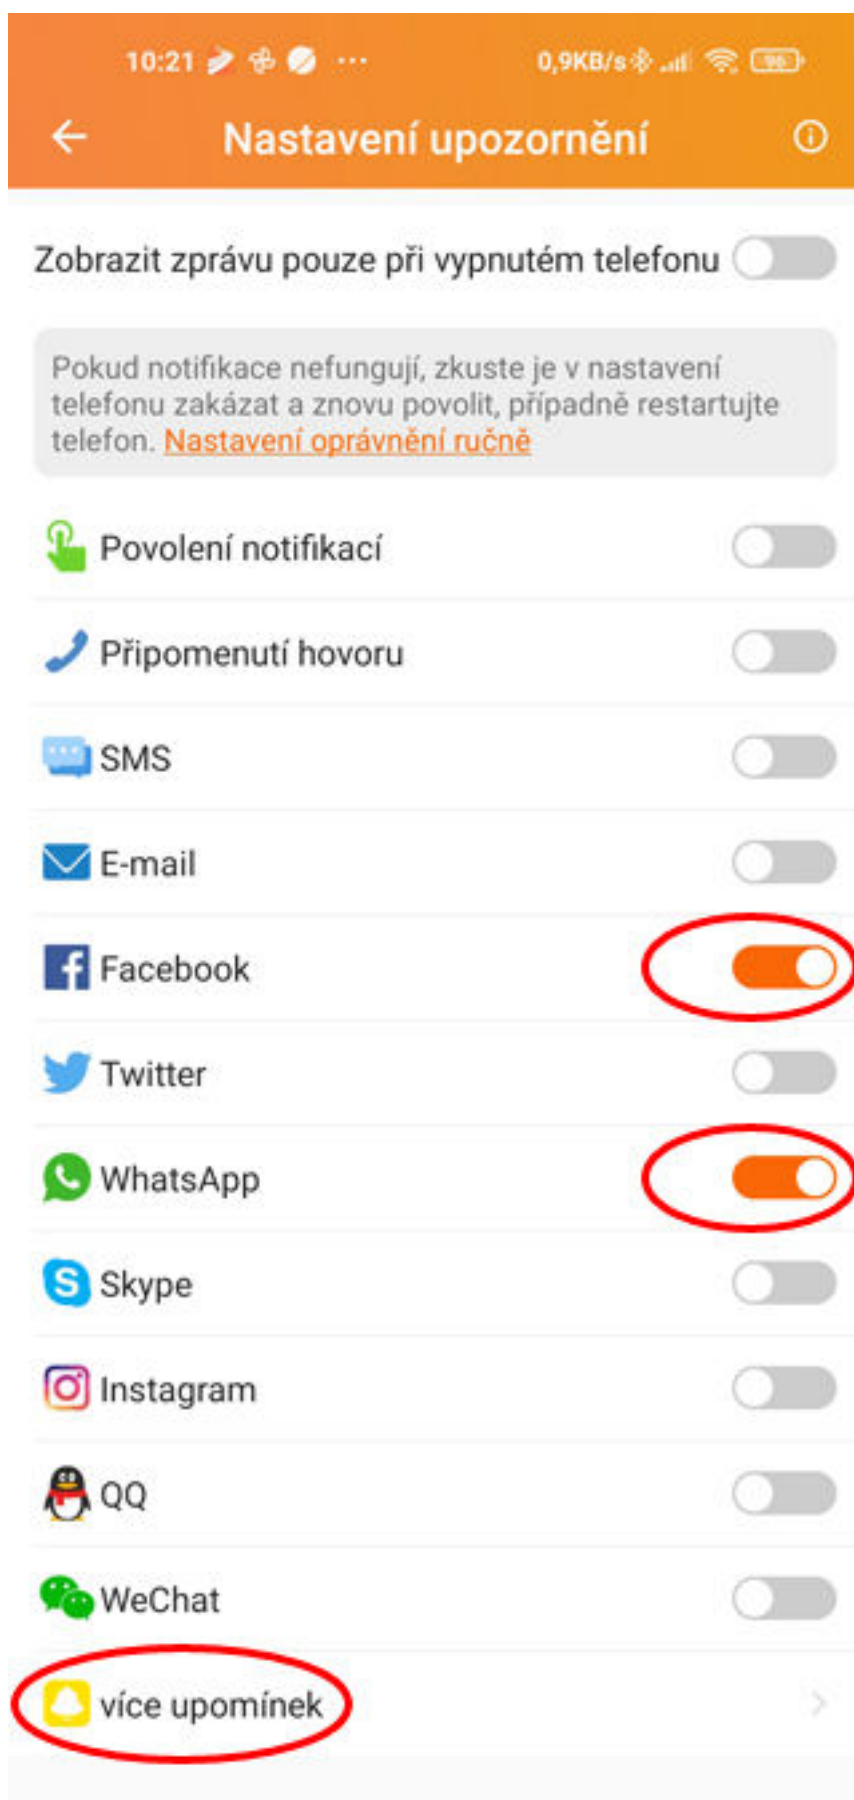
10:21 ··· 0,9KB/s 96

Nastavení upozornění

Zobrazit zprávu pouze při vypnutém telefonu

Pokud notifikace nefungují, zkuste je v nastavení telefonu zakázat a znovu povolit, případně restartujte telefon. Nastavení oprávnění ručně

Povolení notifikací

Připomenutí hovoru

SMS

E-mail

Facebook

Twitter

WhatsApp

Skype

Instagram

QQ

WeChat

více upomínek